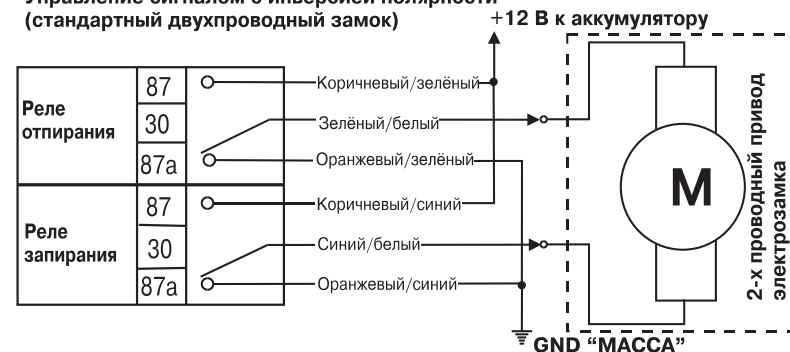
Управление сигналом с инверсией полярности
(стандартный двухпроводный замок)

+12 В к аккумулятору

Реле отпирания

87
30
87а

Коричневый/зелёный
Зелёный/белый
Оранжевый/зелёный

Реле запирания

87
30
87а

Коричневый/синий
Синий/белый
Оранжевый/синий

M

2-х проводный привод электрозамка

GND "МАССА"